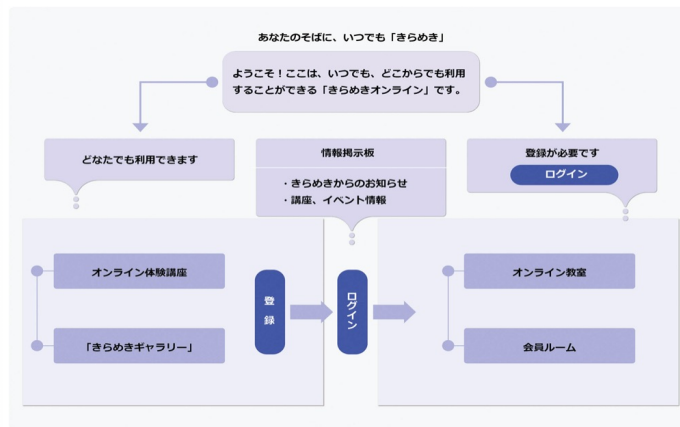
あなたのそばに、いつでも「きらめき」

ようこそ！ここは、いつでも、どこからでも利用することができる「きらめきオンライン」です。

どなたでも利用できます

情報掲示板

・きらめきからのお知らせ
・講座、イベント情報

登録が必要です

ログイン

オンライン体験講座

「きらめきギャラリー」

登録

ログイン

オンライン教室

会員ルーム